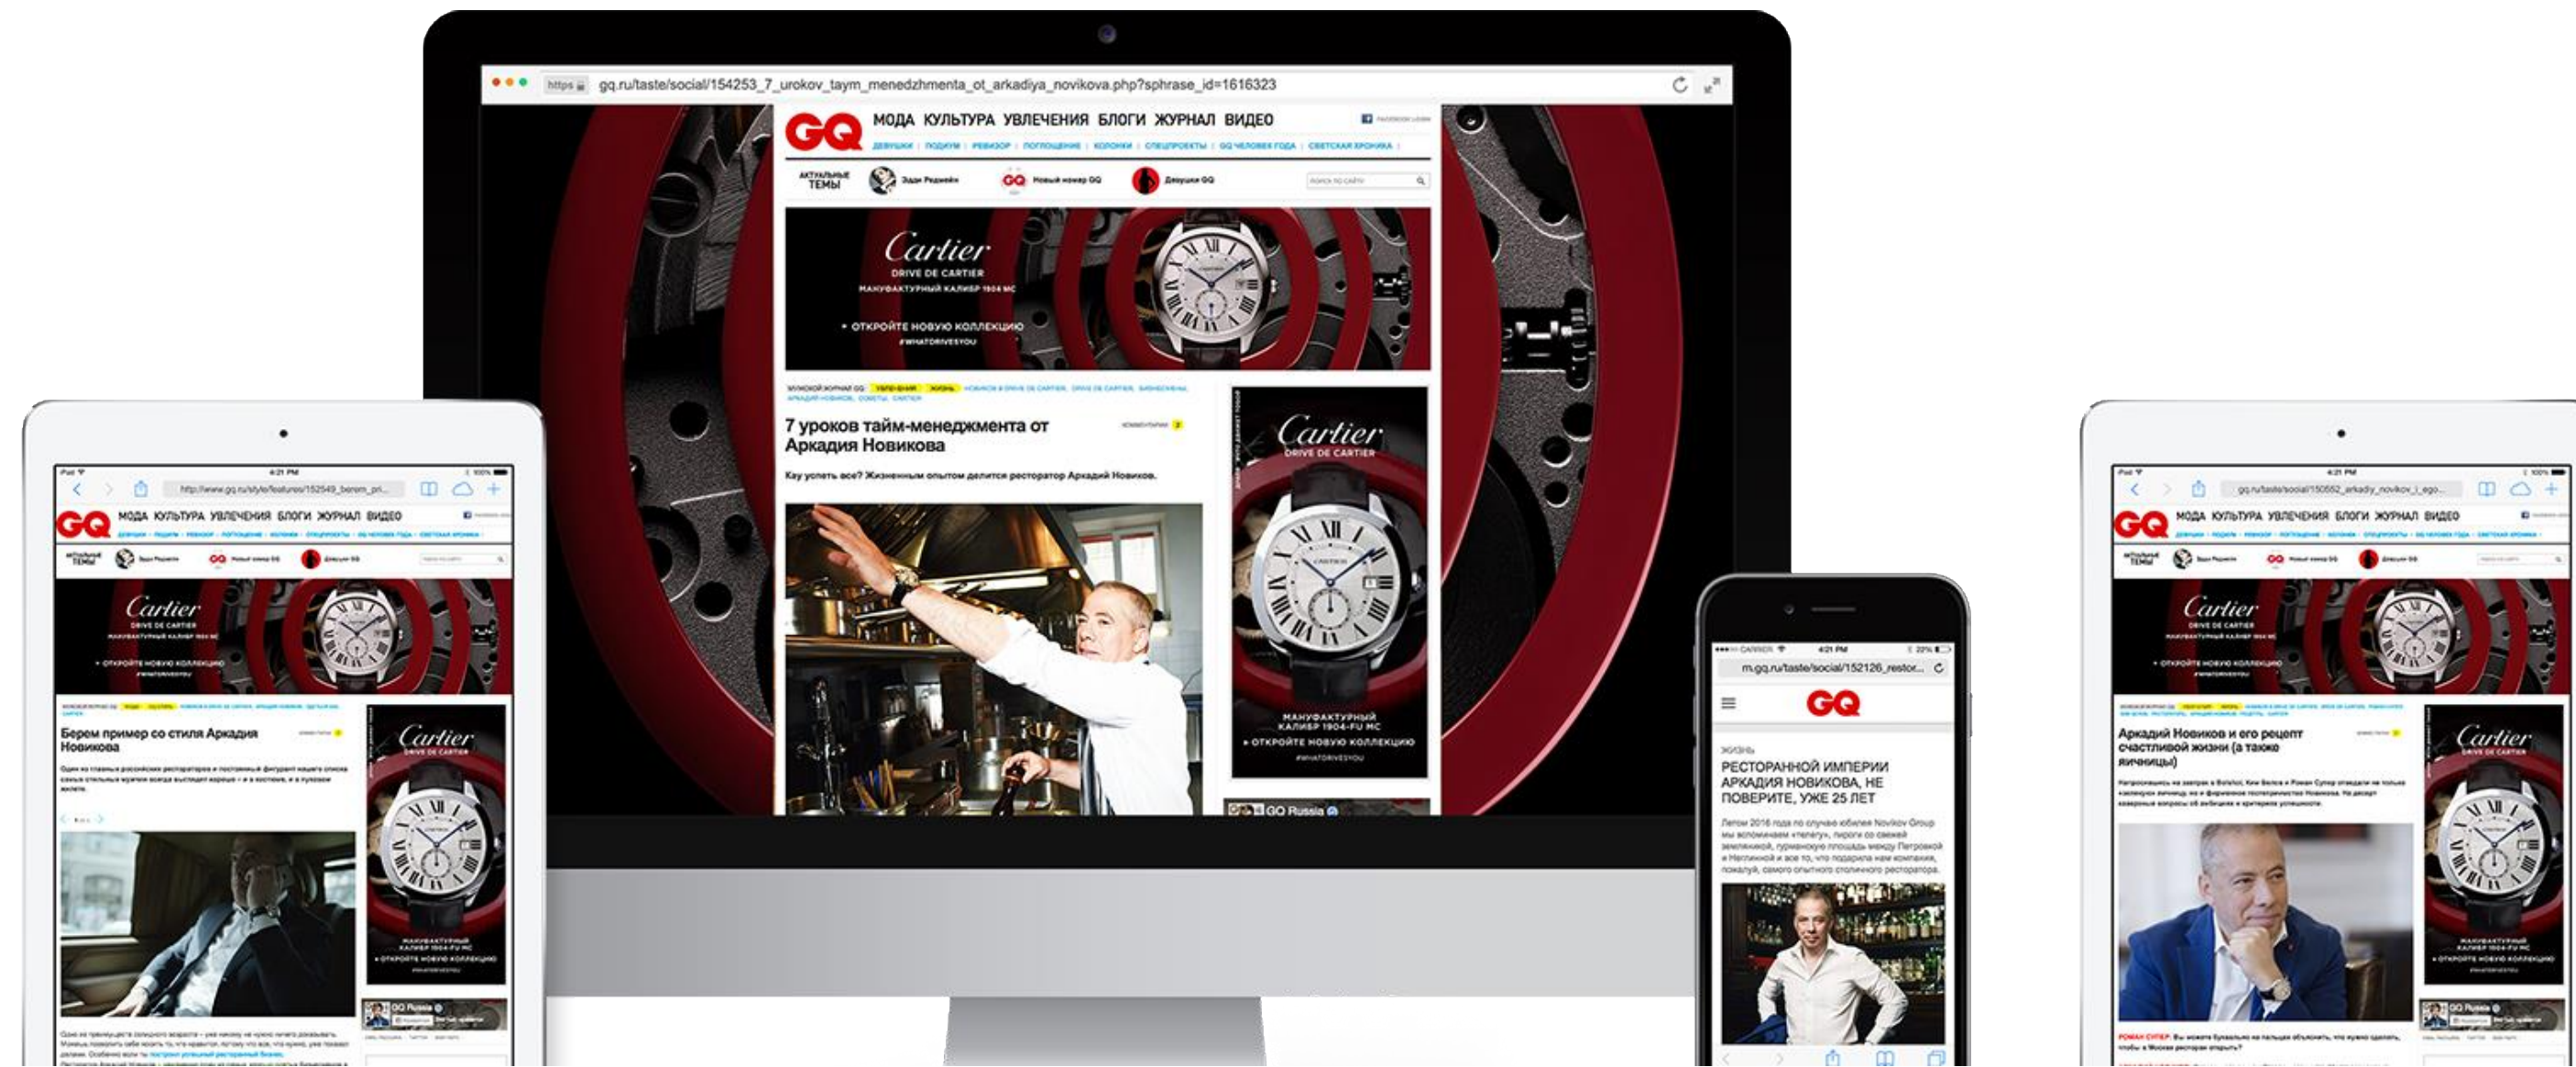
https gq.ru/taste/social/154253_7_urokov_taym_menedzhmenta_ot_arkadiya_novikova.php?sphrase_id=1616323

GQ МОДА КУЛЬТУРА УВЛЕЧЕНИЯ БЛОГИ ЖУРНАЛ ВИДЕО

ДЕВУШКИ | ПОДИУМ | РЕВИЗОР | ПОГЛОЩЕНИЕ | КОЛОНКИ | СПЕЦПРОЕКТЫ | GQ ЧЕЛОВЕК ГОДА | СВЕТСКАЯ ХРОНИКА

АКТУАЛЬНЫЕ ТЕМЫ Эдди Редмэйн Новый номер GQ Девушки GQ

Cartier
DRIVE DE CARTIER
МАНУФАКТУРНЫЙ КАЛИБР 1904 MC
• ОТКРОЙТЕ НОВУЮ КОЛЛЕКЦИЮ
#WHATDRIVESYOU

УВЛЕЧЕНИЯ ЖИЗНЬ

7 уроков тайм-менеджмента от Аркадия Новикова

Кау успеть все? Жизненным опытом делится ресторатор Аркадий Новиков.

Cartier
DRIVE DE CARTIER
МАНУФАКТУРНЫЙ КАЛИБР 1904-FU MC
• ОТКРОЙТЕ НОВУЮ КОЛЛЕКЦИЮ
#WHATDRIVESYOU

GQ Russia

http://www.gq.ru/style/features/152549_berem_pri...

GQ МОДА КУЛЬТУРА УВЛЕЧЕНИЯ БЛОГИ ЖУРНАЛ ВИДЕО

Cartier
DRIVE DE CARTIER
• ОТКРОЙТЕ НОВУЮ КОЛЛЕКЦИЮ
#WHATDRIVESYOU

Берем пример со стиля Аркадия Новикова

Cartier
DRIVE DE CARTIER
МАНУФАКТУРНЫЙ КАЛИБР 1904-FU MC
• ОТКРОЙТЕ НОВУЮ КОЛЛЕКЦИЮ

GQ Russia

m.gq.ru/taste/social/152126_restor...

GQ

ЖИЗНЬ
РЕСТОРАННОЙ ИМПЕРИИ АРКАДИЯ НОВИКОВА, НЕ ПОВЕРИТЕ, УЖЕ 25 ЛЕТ

Летом 2016 года по случаю юбилея Novikov Group мы вспоминаем «телегу», пироги со свежей земляникой, гурманскую площадь между Петровкой и Неглинной и все то, что подарила нам компания, пожалуй, самого опытного столичного ресторатора.

gq.ru/taste/social/150652_arkadiy_novikov_i_ego...

GQ МОДА КУЛЬТУРА УВЛЕЧЕНИЯ БЛОГИ ЖУРНАЛ ВИДЕО

Cartier
DRIVE DE CARTIER
• ОТКРОЙТЕ НОВУЮ КОЛЛЕКЦИЮ

Аркадий Новиков и его рецепт счастливой жизни (а также яичницы)

Cartier
DRIVE DE CARTIER
МАНУФАКТУРНЫЙ КАЛИБР 1904-FU MC
• ОТКРОЙТЕ НОВУЮ КОЛЛЕКЦИЮ

GQ Russia

РОМАН СУПЕР: